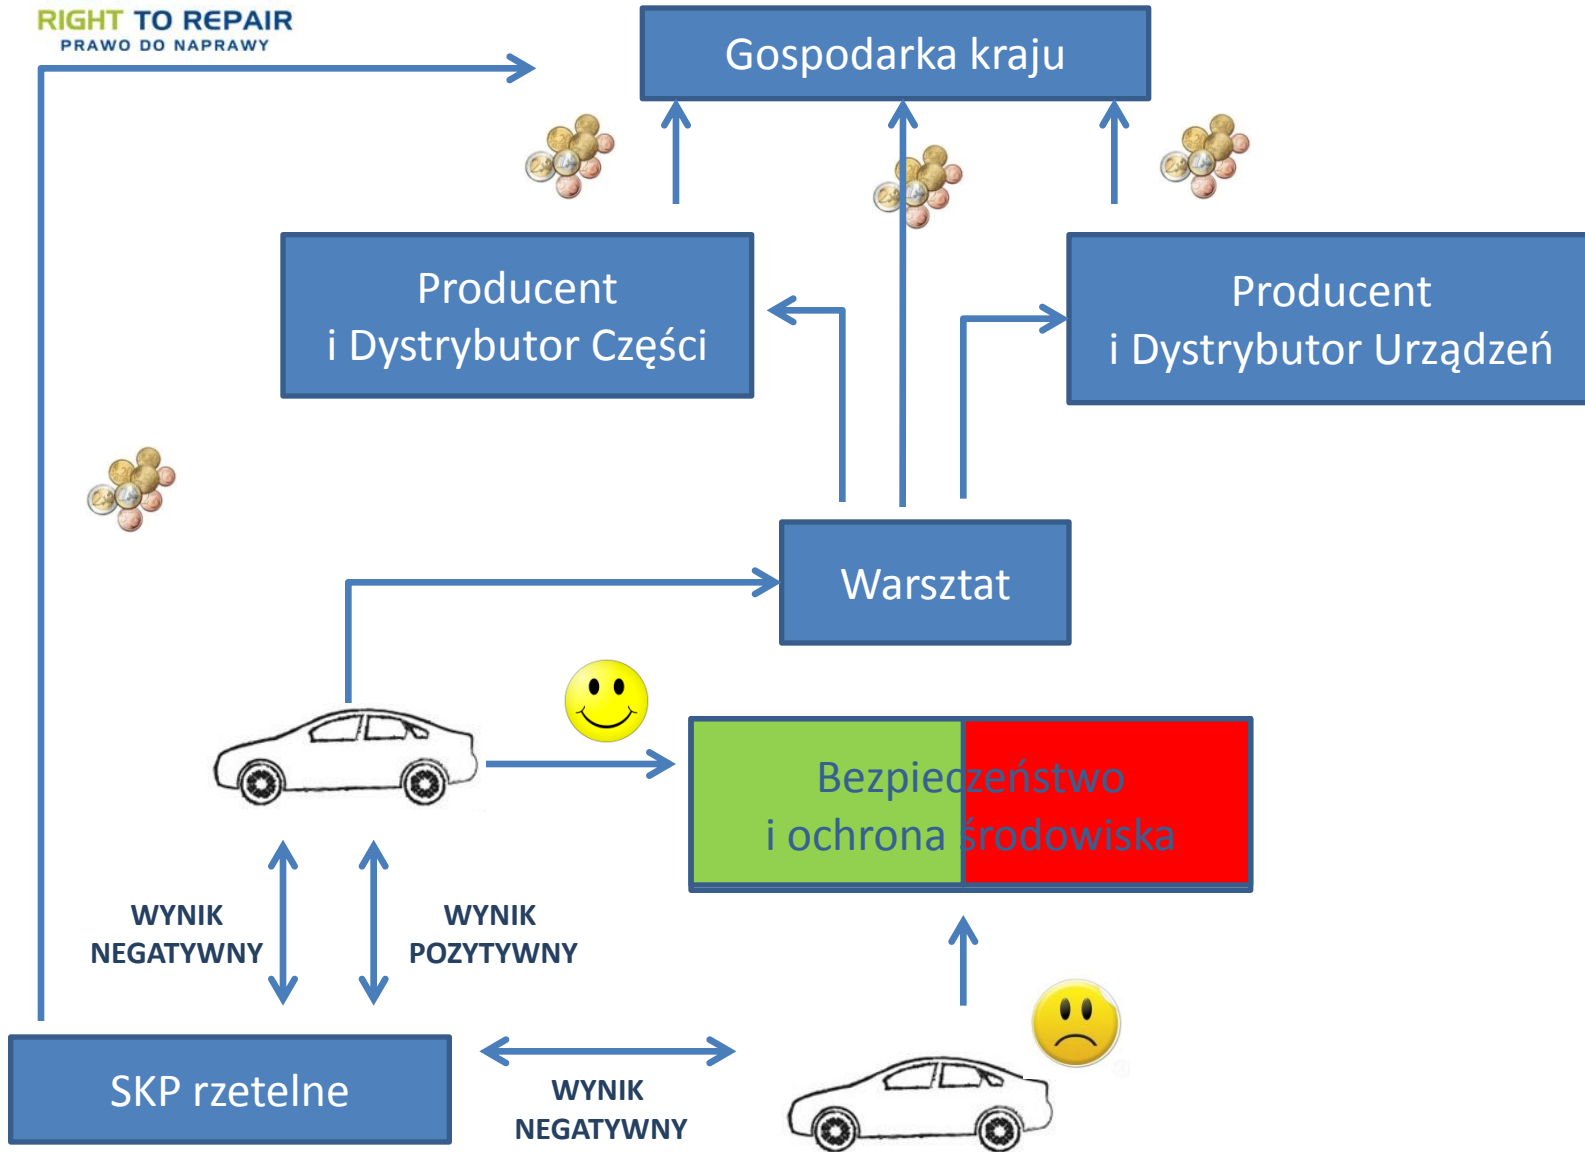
RIGHT TO REPAIR
PRAWO DO NAPRAWY

Gospodarka kraju

Producent
i Dystrybutor Części

Producent
i Dystrybutor Urządzeń

Warsztat

Bezpieczeństwo
i ochrona środowiska

WYNIK
NEGATYWNY

WYNIK
POZYTYWNY

SKP rzetelne

WYNIK
NEGATYWNY